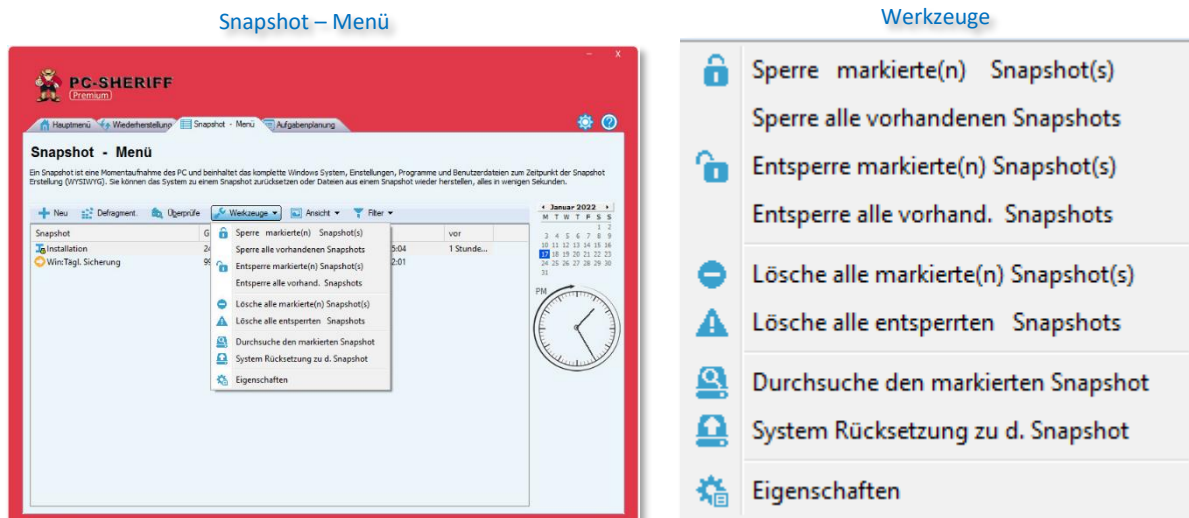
Snapshot – Menü

PC-SHERIFF
Premium

Hauptmenü | Wiederherstellung | Snapshot - Menü | Aufgabenplanung

Snapshot - Menü

Ein Snapshot ist eine Momentaufnahme des PC und beinhaltet das komplette Windows System, Einstellungen, Programme und Benutzerdateien zum Zeitpunkt der Snapshot Erstellung (WYSIWYG). Sie können das System zu einem Snapshot zurücksetzen oder Dateien aus einem Snapshot wieder herstellen, alles in wenigen Sekunden.

Neu | Defragment | Überprüfe | Werkzeuge | Ansicht | Filter

| Snapshot | G | | vor |
|---|---|---|---|
| Installation | 24 | 5:04 | 1 Stunde... |
| Win:Tägl. Sicherung | 99 | 2:01 | |

Sperre markierte(n) Snapshot(s)
Sperre alle vorhandenen Snapshots
Entsperre markierte(n) Snapshot(s)
Entsperre alle vorhand. Snapshots
Lösche alle markierte(n) Snapshot(s)
Lösche alle entsperrten Snapshots
Durchsuche den markierten Snapshot
System Rücksetzung zu d. Snapshot
Eigenschaften

Januar 2022
M T W T F S S
1 2
3 4 5 6 7 8 9
10 11 12 13 14 15 16
17 18 19 20 21 22 23
24 25 26 27 28 29 30
31

PM

Werkzeuge

Sperre markierte(n) Snapshot(s)
Sperre alle vorhandenen Snapshots
Entsperre markierte(n) Snapshot(s)
Entsperre alle vorhand. Snapshots
Lösche alle markierte(n) Snapshot(s)
Lösche alle entsperrten Snapshots
Durchsuche den markierten Snapshot
System Rücksetzung zu d. Snapshot
Eigenschaften